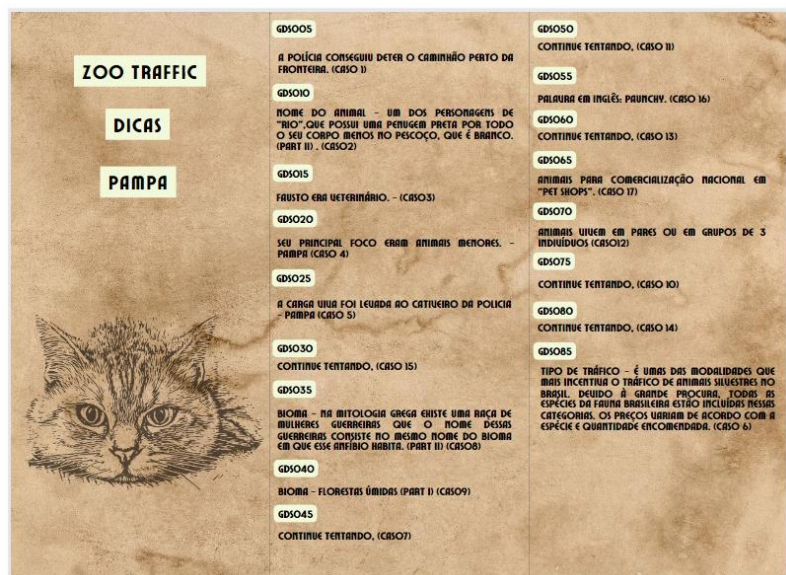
ZOO TRAFFIC

DICAS

PAMPA

GDS005

A POLÍCIA CONSEGUIU DETER O CAMINHÃO PERTO DA FRONTEIRA. (CASO 1)

GDS010

NOME DO ANIMAL - UM DOS PERSONAGENS DE "RIO", QUE POSSUI UMA PENUGEM PRETA POR TODO O SEU CORPO MENOS NO PESCOÇO, QUE É BRANCO. (PART II) . (CASO2)

GDS015

FAUSTO ERA VETERINÁRIO. - (CASO3)

GDS020

SEU PRINCIPAL FOCO ERAM ANIMAIS MENORES. - PAMPA (CASO 4)

GDS025

A CARGA VIVA FOI LEVADA AO CATIVEIRO DA POLICIA - PAMPA (CASO 5)

GDS030

CONTINUE TENTANDO. (CASO 15)

GDS035

BIOMA - NA MITOLOGIA GREGA EXISTE UMA RAÇA DE MULHERES GUERREIRAS QUE O NOME DESSAS GUERREIRAS CONSISTE NO MESMO NOME DO BIOMA EM QUE ESSE ANFÍBIO HABITA. (PART II) (CASO8)

GDS040

BIOMA - FLORESTAS ÚMIDAS (PART I) (CASO9)

GDS045

CONTINUE TENTANDO. (CASO7)

GDS050

CONTINUE TENTANDO. (CASO 11)

GDS055

PALAVRA EM INGLÊS: PAUNCHY. (CASO 16)

GDS060

CONTINUE TENTANDO. (CASO 13)

GDS065

ANIMAIS PARA COMERCIALIZAÇÃO NACIONAL EM "PET SHOPS". (CASO 17)

GDS070

ANIMAIS VIVEM EM PARES OU EM GRUPOS DE 3 INDIVÍDUOS (CASO12)

GDS075

CONTINUE TENTANDO. (CASO 10)

GDS080

CONTINUE TENTANDO. (CASO 14)

GDS085

TIPO DE TRÁFICO - É UMAS DAS MODALIDADES QUE MAIS INCENTIVA O TRÁFICO DE ANIMAIS SILVESTRES NO BRASIL. DEVIDO À GRANDE PROCURA, TODAS AS ESPÉCIES DA FAUNA BRASILEIRA ESTÃO INCLUÍDAS NESSAS CATEGORIAS. OS PREÇOS VARIAM DE ACORDO COM A ESPÉCIE E QUANTIDADE ENCOMENDADA. (CASO 6)